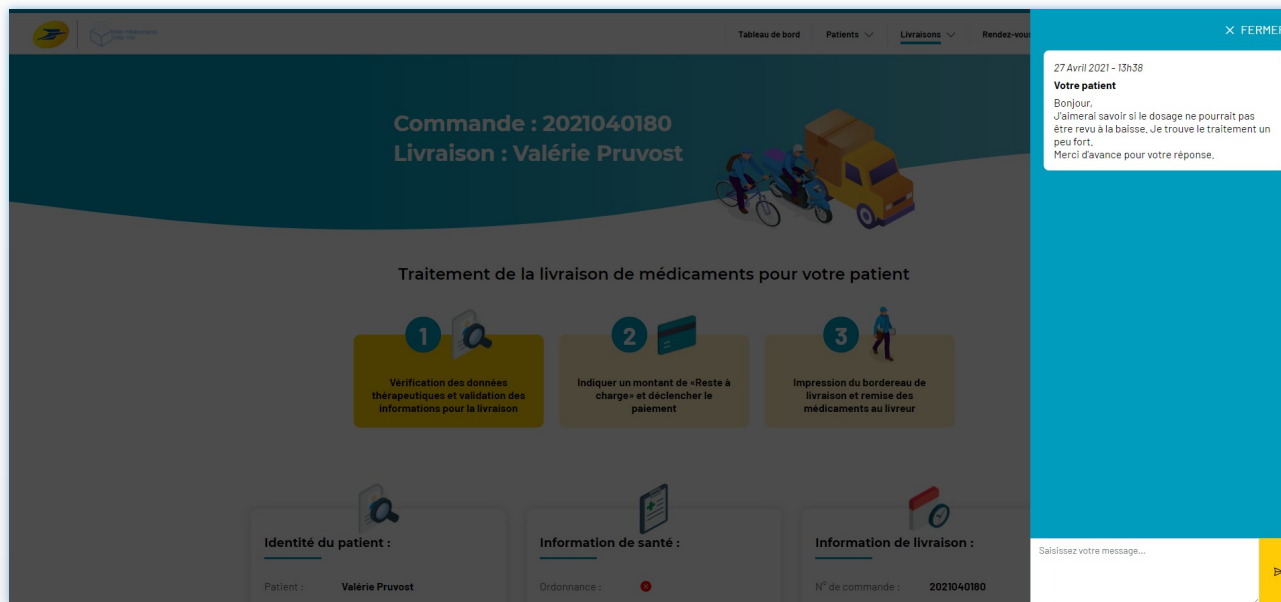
Tableau de bord Patients Livraisons Rendez-vous

Commande : 2021040180
Livraison : Valérie Pruvost

Traitement de la livraison de médicaments pour votre patient

1
Vérification des données thérapeutiques et validation des informations pour la livraison

2
Indiquer un montant de «Reste à charge» et déclencher le paiement

3
Impression du bordereau de livraison et remise des médicaments au livreur

Identité du patient :
Patient : Valérie Pruvost

Information de santé :
Ordonnance :

Information de livraison :
N° de commande : 2021040180

✕ FERME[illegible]

27 Avril 2021 - 13h38
Votre patient
Bonjour,
J'aimerai savoir si le dosage ne pourrait pas être revu à la baisse. Je trouve le traitement un peu fort.
Merci d'avance pour votre réponse.

Saisissez votre message...